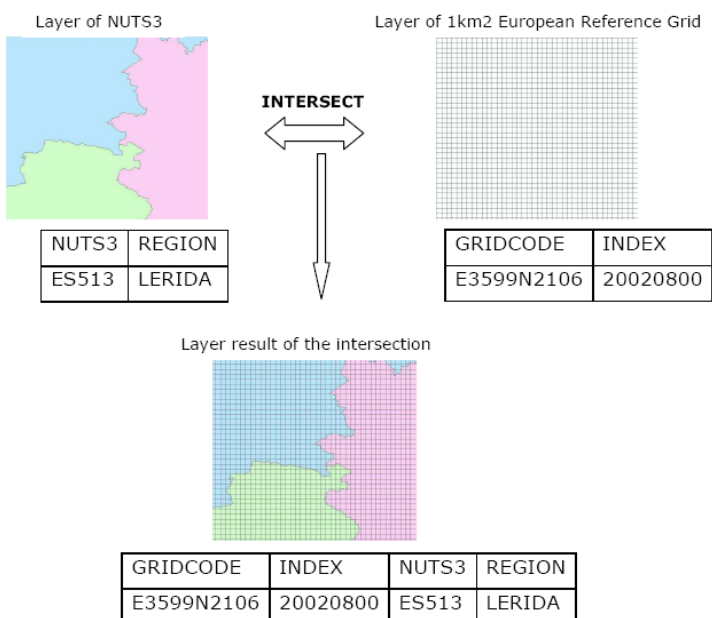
Layer of NUTS3

Layer of 1km2 European Reference Grid

INTERSECT

| NUTS3 | REGION |
|---|---|
| ES513 | LERIDA |

| GRIDCODE | INDEX |
|---|---|
| E3599N2106 | 20020800 |

Layer result of the intersection

| GRIDCODE | INDEX | NUTS3 | REGION |
|---|---|---|---|
| E3599N2106 | 20020800 | ES513 | LERIDA |